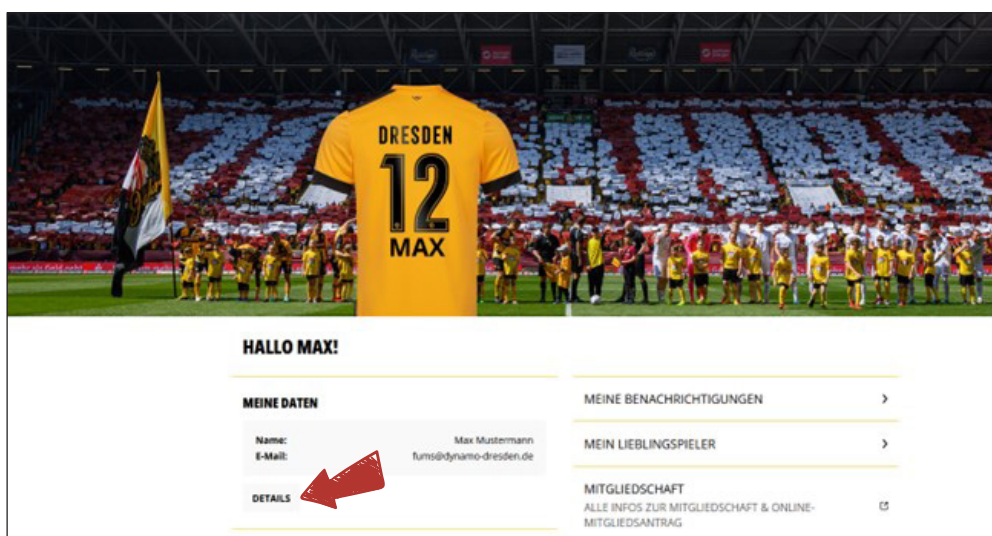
DRESDEN
12
MAX

HALLO MAX!

MEINE DATEN

Name: Max Mustermann
E-Mail: fums@dynamo-dresden.de

DETAILS

MEINE BENACHRICHTIGUNGEN

MEIN LIEBLINGSSPIELER

MITGLIEDSCHAFT
ALLE INFOS ZUR MITGLIEDSCHAFT & ONLINE-MITGLIEDSANTRAG